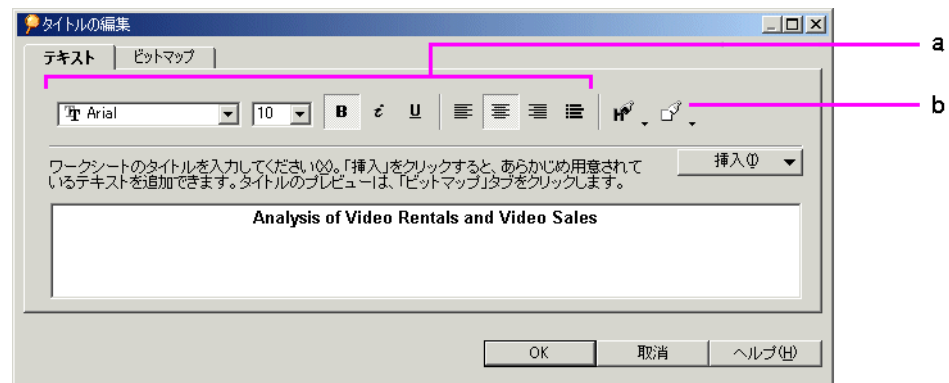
タイトルの編集

テキスト | ビットマップ

a

b

Arial
10
B
I
U

ワークシートのタイトルを入力してください(X)。「挿入」をクリックすると、あらかじめ用意されているテキストを追加できます。タイトルのプレビューは、「ビットマップ」タブをクリックします。

挿入(I)

Analysis of Video Rentals and Video Sales

OK
取消
ヘルプ(H)